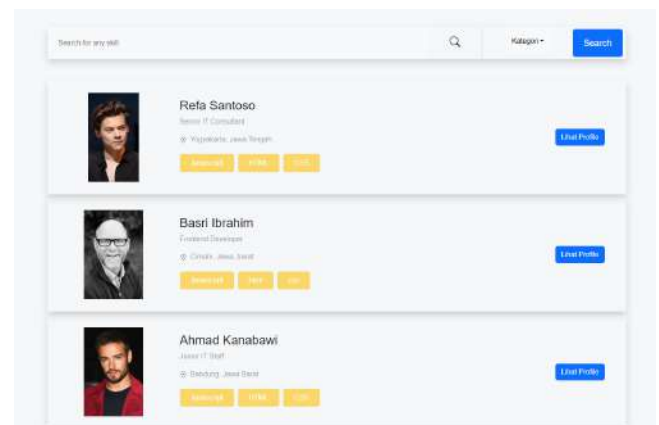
Search for any skill

Kategori ▾

Search

Refa Santoso

Senior IT Consultant

Yogyakarta, Jawa Tengah

Javascript HTML CSS

Lihat Profile

Basri Ibrahim

Frontend Developer

Cimahi, Jawa Barat

Javascript PHP CSS

Lihat Profile

Ahmad Kanabawi

Junior IT Staff

Bandung, Jawa Barat

Javascript HTML CSS

Lihat Profile